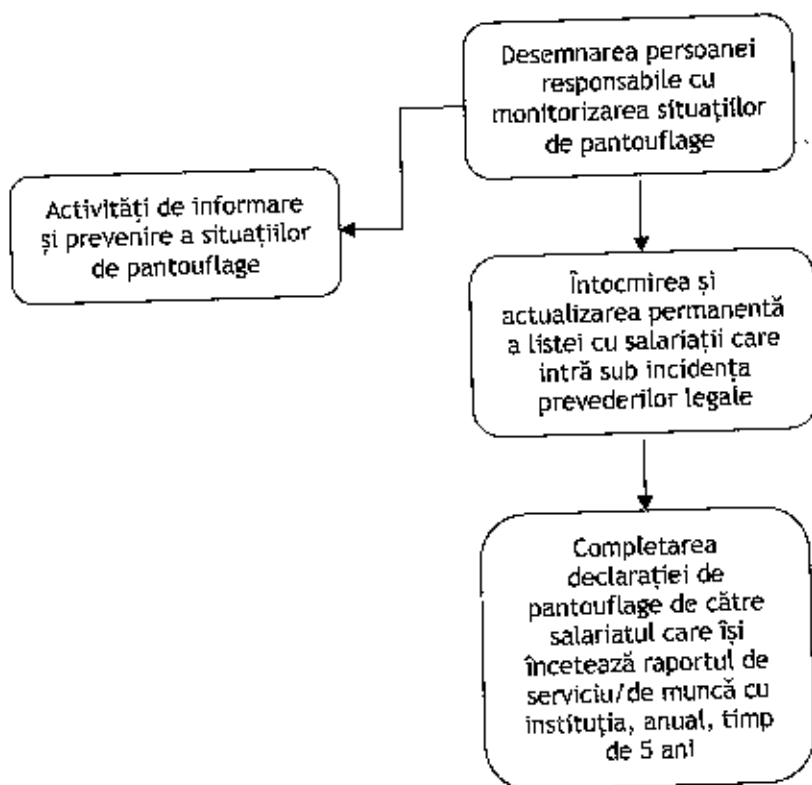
Desemnarea persoanei responsabile cu monitorizarea situațiilor de pantouflage

Activități de informare și prevenire a situațiilor de pantouflage

Întocmirea și actualizarea permanentă a listei cu salariații care intră sub incidența prevederilor legale

Completarea declarației de pantouflage de către salariatul care își încetează raportul de serviciu/de muncă cu instituția, anual, timp de 5 ani